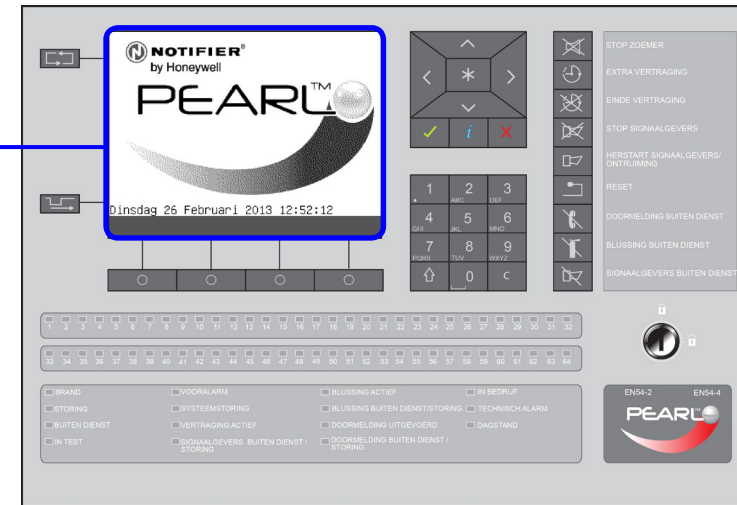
NOTIFIER®
by Honeywell
PEARL™

Dinsdag 26 Februari 2013 12:52:12

*
$\checkmark$ i ✕

1 2 ABC 3 DEF
4 GHI 5 JKL 6 MNO
7 PQRS 8 TUV 9 WXYZ
0 C

STOP ZOEMER
EXTRA VERTRAGING
EINDE VERTRAGING
STOP SIGNAALGEVERS
HERSTART SIGNAALGEVERS/ ONTRUIMING
RESET
DOORMELDING BUITEN DIENST
BLUSSING BUITEN DIENST
SIGNAALGEVERS BUITEN DIENST

1 2 3 4 5 6 7 8 9 10 11 12 13 14 15 16 17 18 19 20 21 22 23 24 25 26 27 28 29 30 31 32
33 34 35 36 37 38 39 40 41 42 43 44 45 46 47 48 49 50 51 52 53 54 55 56 57 58 59 60 61 62 63 64

BRAND
STORING
BUITEN DIENST
IN TEST
VOORALARM
SYSTEEMSTORING
VERTRAGING ACTIEF
SIGNAALGEVERS BUITEN DIENST / STORING
BLUSSING ACTIEF
BLUSSING BUITEN DIENST/STORING
DOORMELDING UITGEVOERD
DOORMELDING BUITEN DIENST / STORING
IN BEDRIJF
TECHNISCH ALARM
DAGSTAND

EN54-2 EN54-4
PEARL